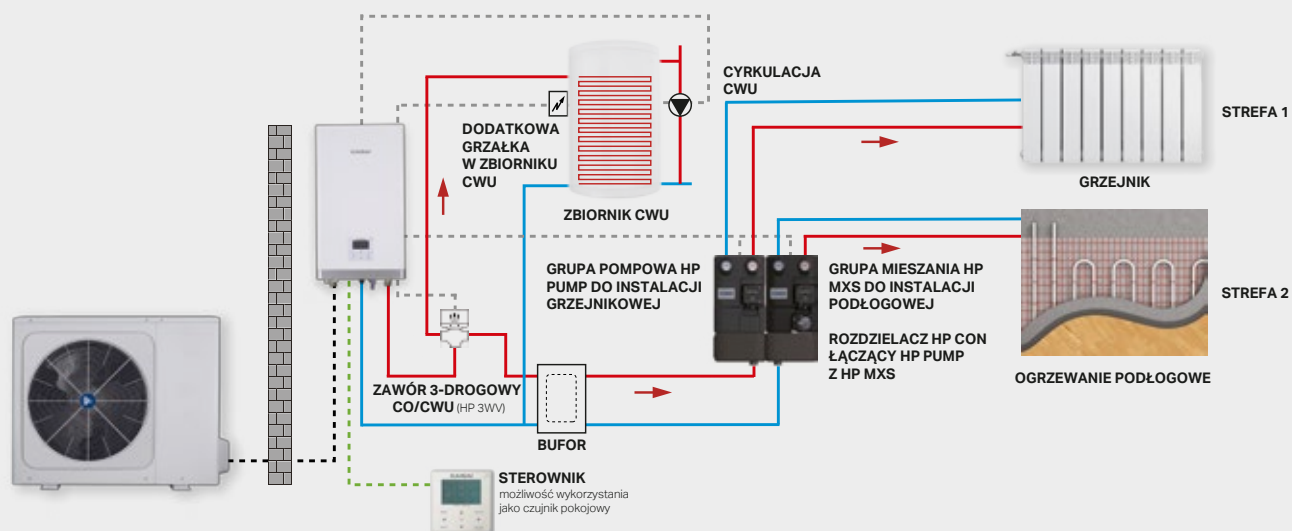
CYRKULACJA CWU

DODATKOWA GRZAŁKA W ZBIORNIKU CWU

ZBIORNIK CWU

STREFA 1

GRZEJNIK

GRUPA POMPOWA HP PUMP DO INSTALACJI GRZEJNIKOWEJ

GRUPA MIESZANIA HP MXS DO INSTALACJI PODŁOGOWEJ

ROZDZIELACZ HP CON ŁĄCZĄCY HP PUMP Z HP MXS

STREFA 2

OGRZEWANIE PODŁOGOWE

ZAWÓR 3-DROGOWY CO/CWU (HP 3WV)

BUFOR

STEROWNIK
możliwość wykorzystania jako czujnik pokojowy